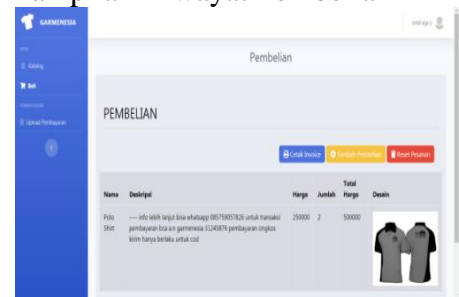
GARMENESIA

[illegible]

Katalog

Beli

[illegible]

Upload Pembayaran

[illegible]

Pembelian

PEMBELIAN

Cetak Invoice

Tambah Pembelian

Reset Pesanan

| Nama | Deskripsi | Harga | Jumlah | Total Harga | Desain |
|---|---|---|---|---|---|
| Polo Shirt | ---- info lebih lanjut bisa whatsapp 085759057826 untuk transaksi pembayaran bisa a.n garmenesia 31245876 pembayaran ongkos kirim hanya berlaku untuk cod | 250000 | 2 | 500000 | |